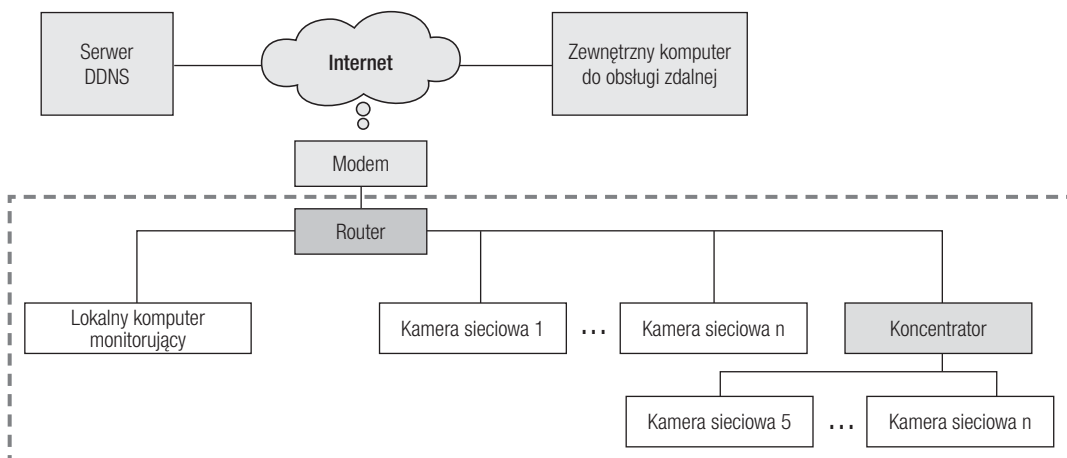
Serwer DDNS

Internet

Zewnętrzny komputer do obsługi zdalnej

Modem

Router

Lokalny komputer monitorujący

Kamera sieciowa 1

...

Kamera sieciowa n

Koncentrator

Kamera sieciowa 5

...

Kamera sieciowa n